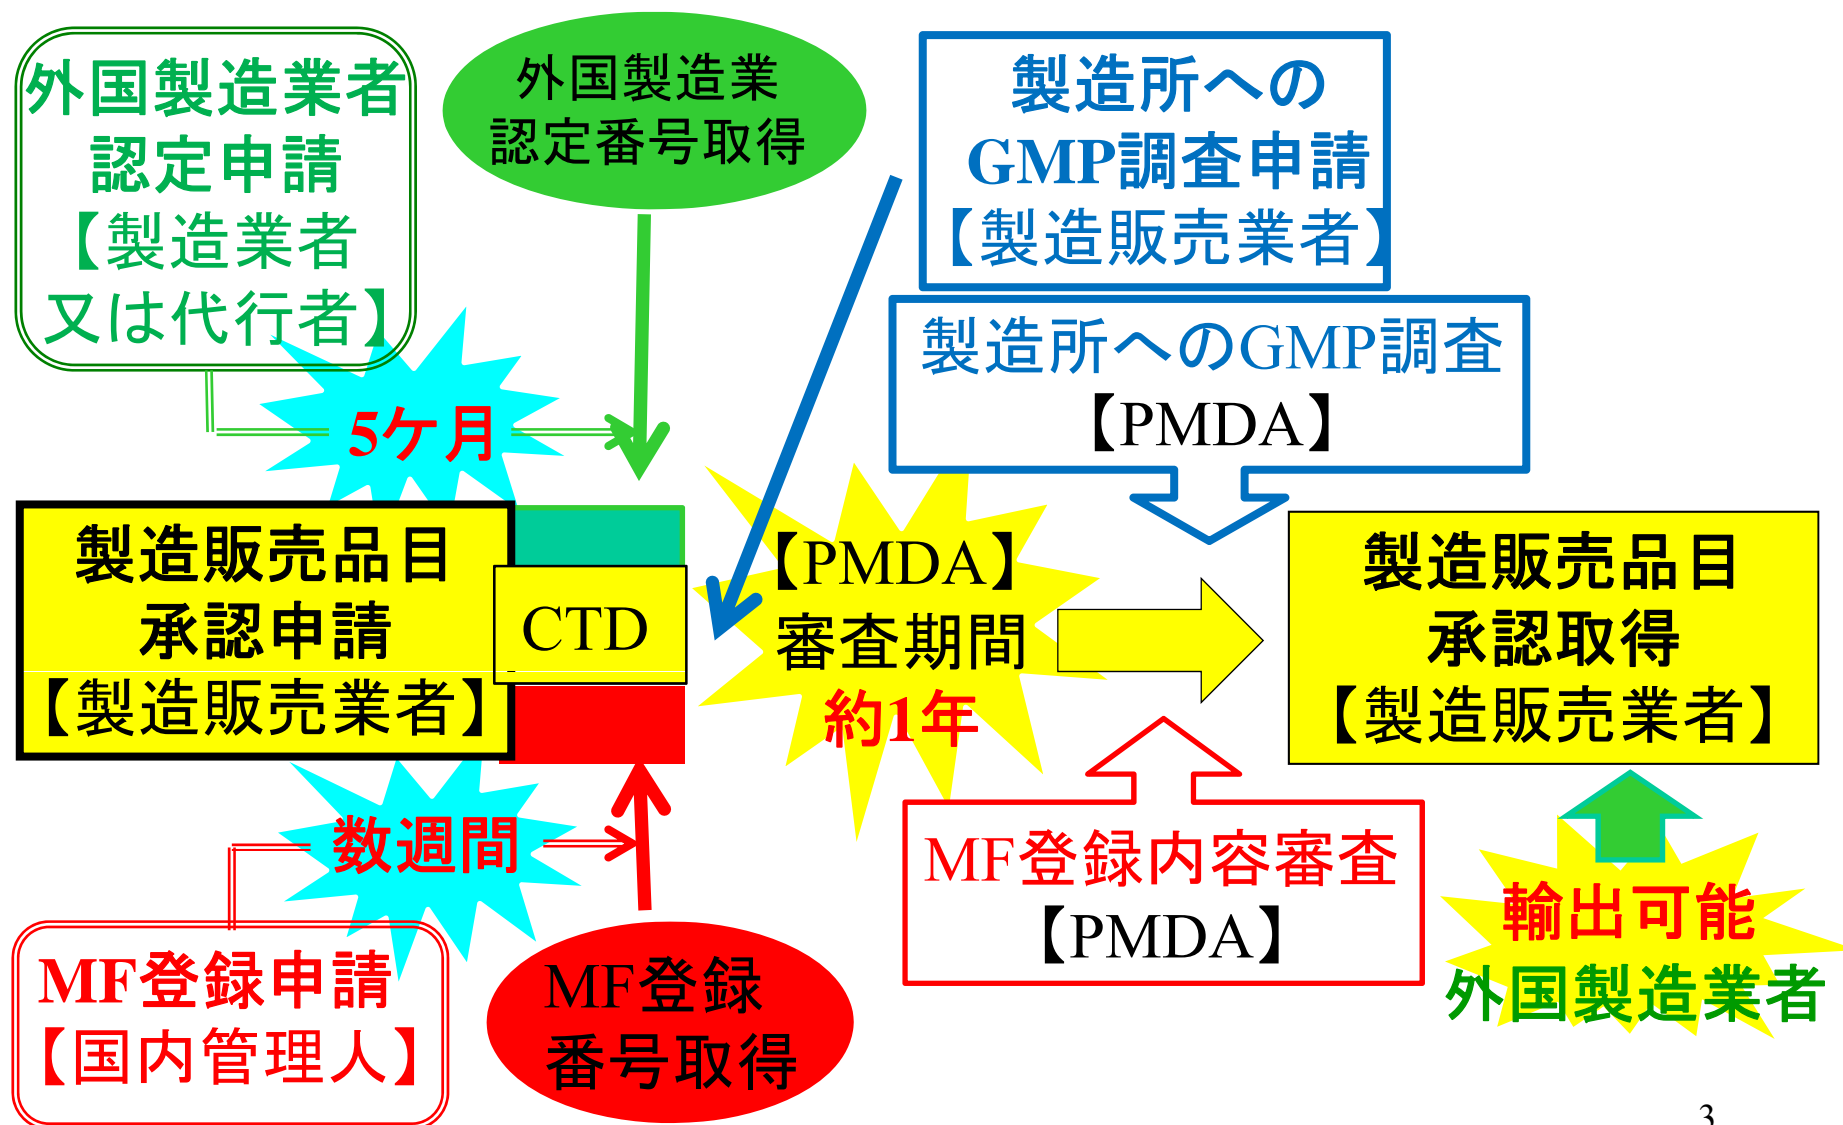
外国製造業者認定申請【製造業者又は代行者】

外国製造業認定番号取得

製造所へのGMP調査申請【製造販売業者】

製造所へのGMP調査【PMDA】

5ケ月

製造販売品目承認申請【製造販売業者】

CTD

【PMDA】審査期間約1年

製造販売品目承認取得【製造販売業者】

数週間

MF登録内容審査【PMDA】

輸出可能外国製造業者

MF登録申請【国内管理人】

MF登録番号取得

3